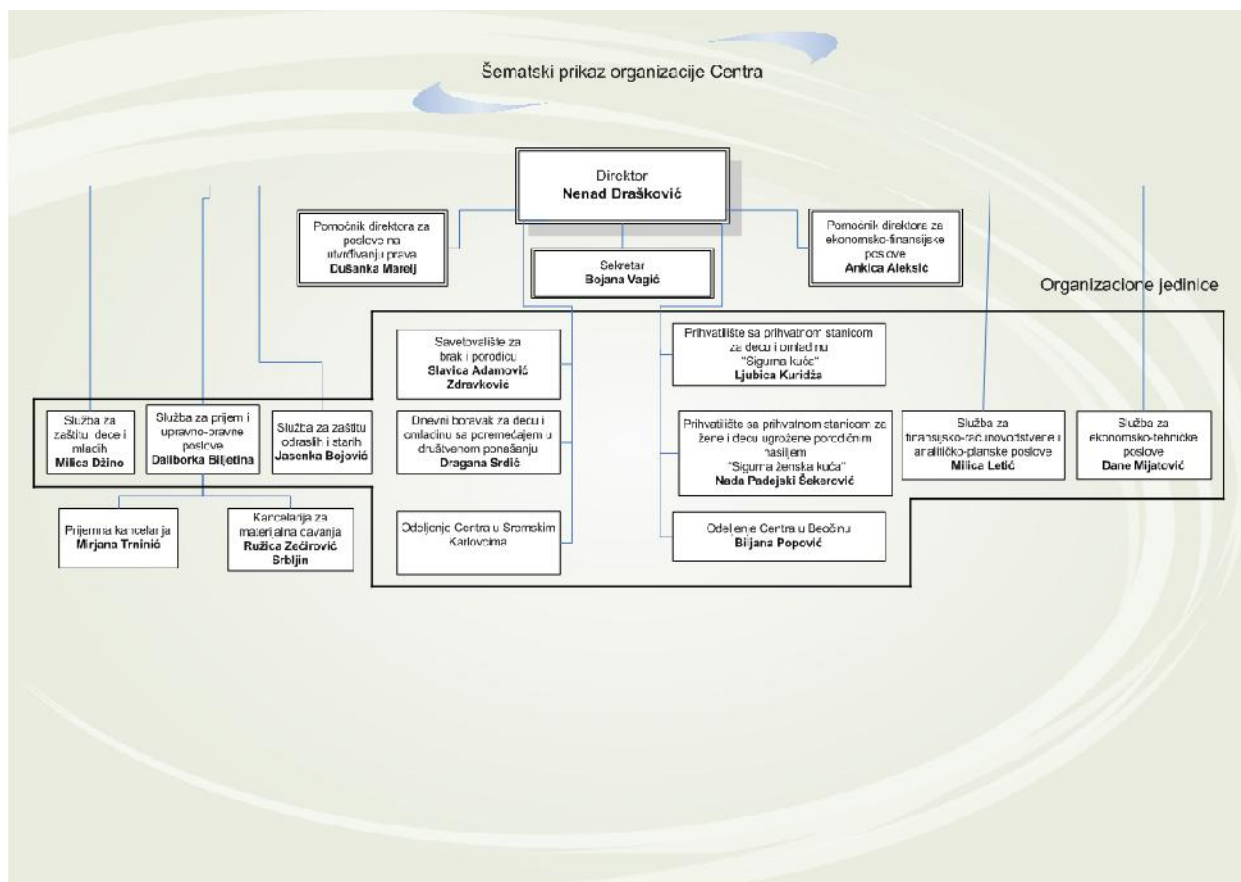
Šematski prikaz organizacije Centra

Direktor
Nenad Drašković

Pomoćnik direktora za poslove na utvrđivanju prava
Dušanka Marelj

Sekretar
Bojana Vagić

Pomoćnik direktora za ekonomsko-finansijske poslove
Ankica Aleksić

Organizacione jedinice

Savetovalište za brak i porodicu
Slavica Adamović Zdravković

Dnevni boravak za decu i omladinu sa poremećajem u društvenom ponašanju
Dragana Srdić

Odeljenje Centra u Sremskim Karlovcima

Prihvatilište sa prihvatnom stanicom za decu i omladinu "Sigurna kuća"
Ljubica Kuridža

Prihvatilište sa prihvatnom stanicom za žene i decu ugrožene porodičnim nasiljem "Sigurna ženska kuća"
Nada Padejski Šekerović

Odeljenje Centra u Beočinu
Biljana Popović

Služba za zaštitu dece i mladih
Milica Džino

Služba za prijem i upravno-pravne poslove
Daliborka Biljetina

Služba za zaštitu odraslih i starih
Jasenka Bojović

Služba za finansijsko-računovodstvene i analitičko-planske poslove
Milica Letić

Služba za ekonomsko-tehničke poslove
Dane Mijatović

Prijemna kancelarija
Mirjana Trninić

Kancelarija za materijalna davanja
Ružica Zečirović Srbljin